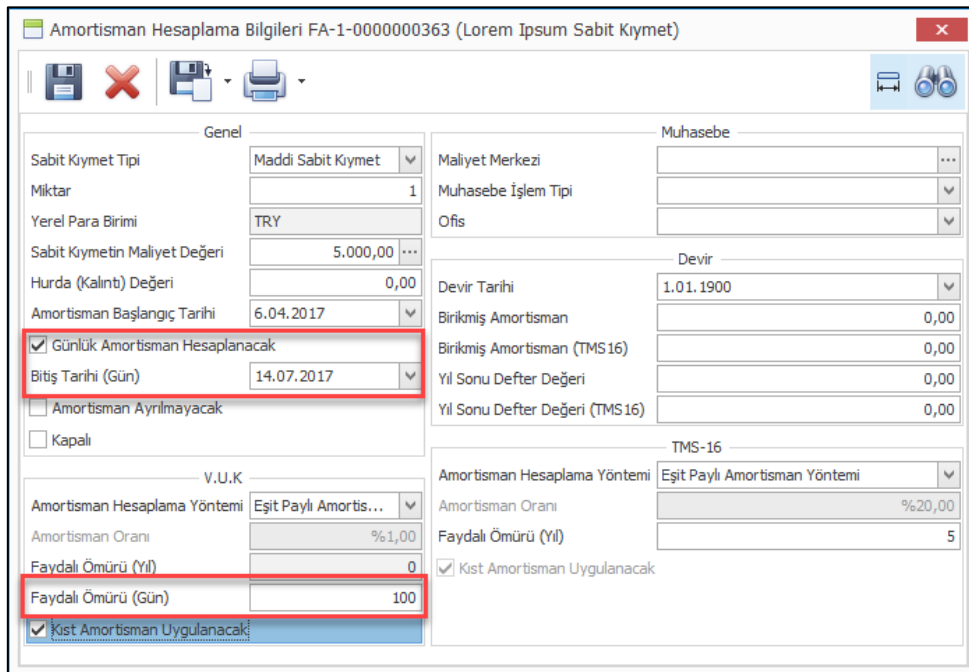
Amortisman Hesaplama Bilgileri FA-1-0000000363 (Lorem Ipsum Sabit Kıymet)

Genel

| | |
|---|---|
| Sabit Kıymet Tipi | Maddi Sabit Kıymet |
| Miktar | 1 |
| Yerel Para Birimi | TRY |
| Sabit Kıymetin Maliyet Değeri | 5.000,00 |
| Hurda (Kalıntı) Değeri | 0,00 |
| Amortisman Başlangıç Tarihi | 6.04.2017 |

Günlük Amortisman Hesaplanacak

| | |
|---|---|
| Bitiş Tarihi (Gün) | 14.07.2017 |

Amortisman Ayrılmayacak

Kapalı

V.U.K

| | |
|---|---|
| Amortisman Hesaplama Yöntemi | Eşit Paylı Amortis... |
| Amortisman Oranı | %1,00 |
| Faydalı Ömürü (Yıl) | 0 |
| Faydalı Ömürü (Gün) | 100 |

Kıst Amortisman Uygulanacak

Muhasebe

| | |
|---|---|
| Maliyet Merkezi | |
| Muhasebe İşlem Tipi | |
| Ofis | |

Devir

| | |
|---|---|
| Devir Tarihi | 1.01.1900 |
| Birikmiş Amortisman | 0,00 |
| Birikmiş Amortisman (TMS16) | 0,00 |
| Yıl Sonu Defter Değeri | 0,00 |
| Yıl Sonu Defter Değeri (TMS16) | 0,00 |

TMS-16

| | |
|---|---|
| Amortisman Hesaplama Yöntemi | Eşit Paylı Amortisman Yöntemi |
| Amortisman Oranı | %20,00 |
| Faydalı Ömürü (Yıl) | 5 |

Kıst Amortisman Uygulanacak